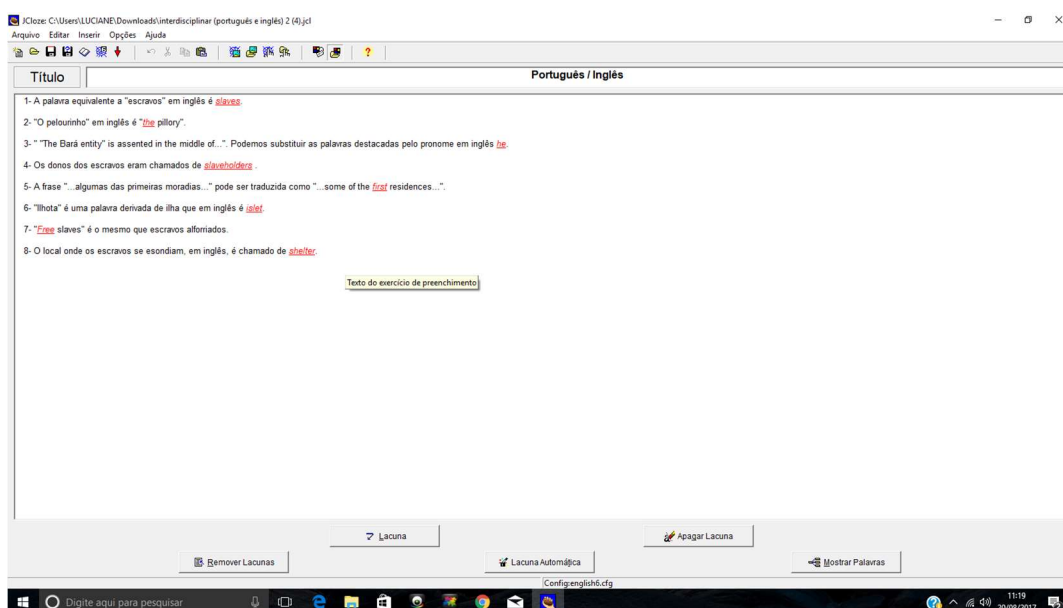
JCloze: C:\Users\LUCIANE\Downloads\interdisciplinar (português e inglês) 2 (4).jcl

Arquivo Editar Inserir Opções Ajuda

Título

Português / Inglês

1- A palavra equivalente a "escravos" em inglês é slaves.

2- "O pelourinho" em inglês é "the pillory".

3- " "The Bará entity" is assented in the middle of...". Podemos substituir as palavras destacadas pelo pronome em inglês he.

4- Os donos dos escravos eram chamados de slaveholders .

5- A frase "...algumas das primeiras moradias..." pode ser traduzida como "...some of the first residences...".

6- "Ilhota" é uma palavra derivada de ilha que em inglês é islet.

7- "Free slaves" é o mesmo que escravos alforriados.

8- O local onde os escravos se esondiam, em inglês, é chamado de shelter.

Texto do exercício de preenchimento

Lacuna

Apagar Lacuna

Remover Lacunas

Lacuna Automática

Mostrar Palavras

Config:english6.cfg

Digite aqui para pesquisar

11:19
20/09/2017